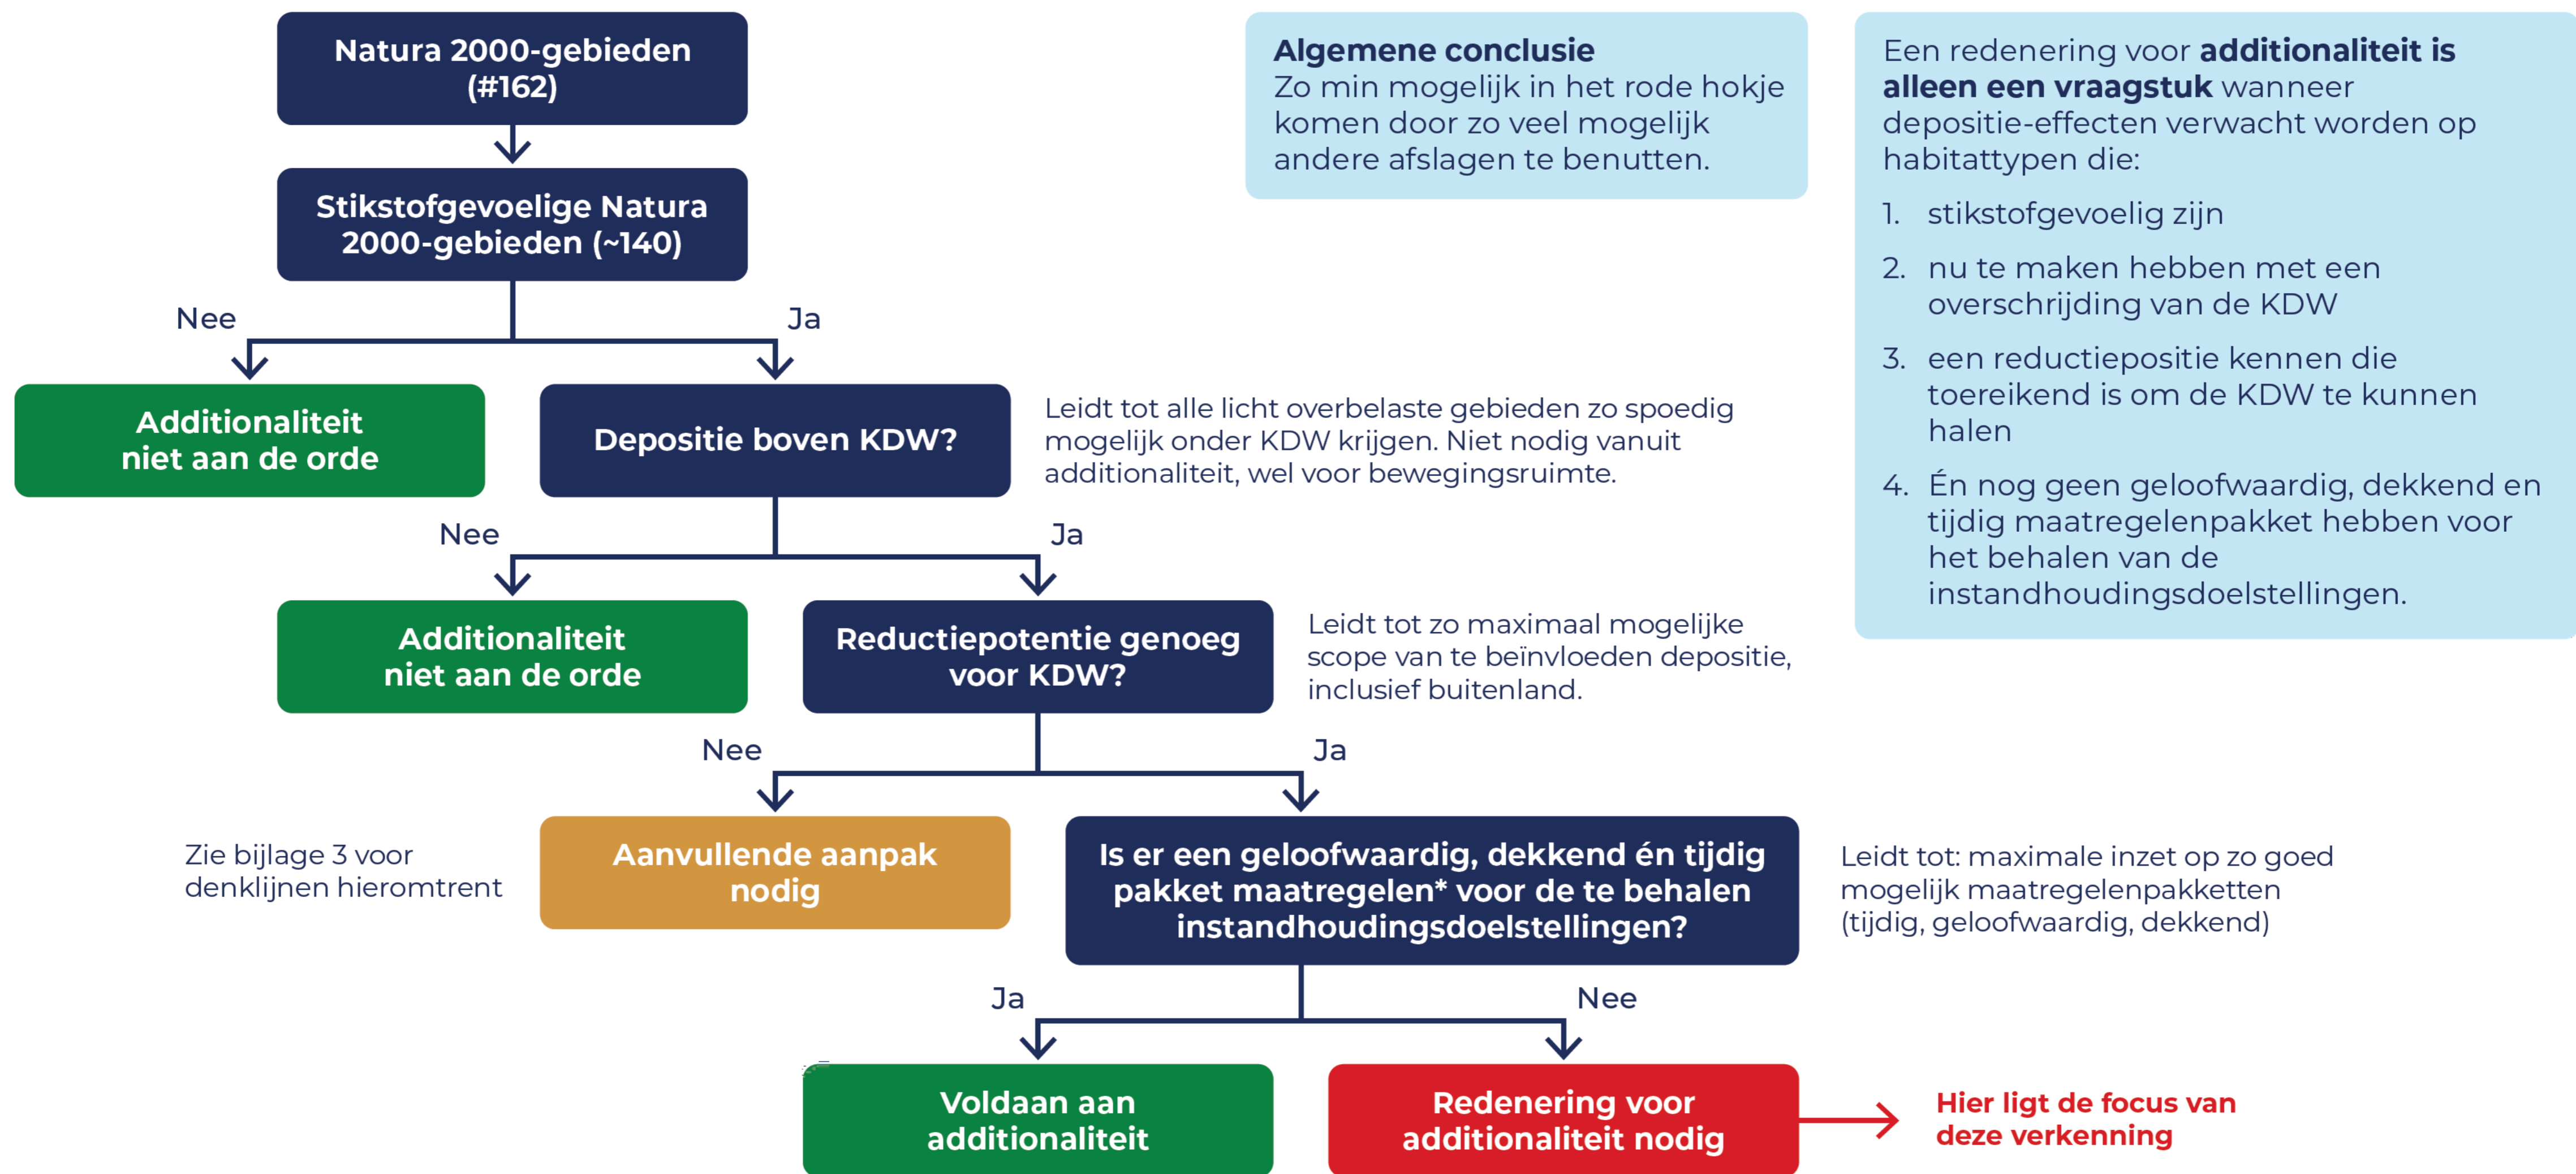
Natura 2000-gebieden (#162)

Stikstofgevoelige Natura 2000-gebieden (~140)

Nee

Ja

Additionaliteit niet aan de orde

Depositie boven KDW?

Leidt tot alle licht overbelaste gebieden zo spoedig mogelijk onder KDW krijgen. Niet nodig vanuit additionaliteit, wel voor bewegingsruimte.

Nee

Ja

Additionaliteit niet aan de orde

Reductiepotentie genoeg voor KDW?

Leidt tot zo maximaal mogelijke scope van te beïnvloeden depositie, inclusief buitenland.

Nee

Ja

Zie bijlage 3 voor denklijnen hieromtrent

Aanvullende aanpak nodig

Is er een geloofwaardig, dekkend én tijdig pakket maatregelen* voor de te behalen instandhoudingsdoelstellingen?

Leidt tot: maximale inzet op zo goed mogelijk maatregelenpakketten (tijdig, geloofwaardig, dekkend)

Ja

Nee

Voldaan aan additionaliteit

Redenering voor additionaliteit nodig

Hier ligt de focus van deze verkenning

Algemene conclusie
Zo min mogelijk in het rode hokje komen door zo veel mogelijk andere afslagen te benutten.

Een redenering voor **additionaliteit is alleen een vraagstuk** wanneer depositie-effecten verwacht worden op habitattypen die:

1. stikstofgevoelig zijn
2. nu te maken hebben met een overschrijding van de KDW
3. een reductiepositie kennen die toereikend is om de KDW te kunnen halen
4. Én nog geen geloofwaardig, dekkend en tijdig maatregelenpakket hebben voor het behalen van de instandhoudingsdoelstellingen.